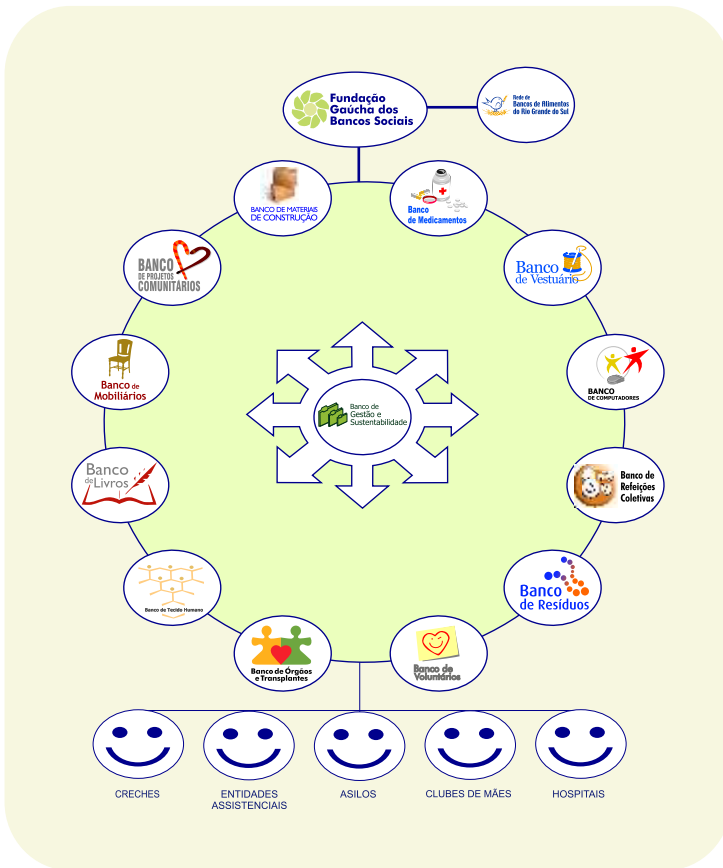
Fundação Gaúcha dos Bancos Sociais

Rede de Bancos de Alimentos do Rio Grande do Sul

BANCO DE MATERIAIS DE CONSTRUÇÃO

Banco de Medicamentos

BANCO DE PROJETOS COMUNITÁRIOS

Banco de Vestuário

Banco de Mobiliários

BANCO DE COMPUTADORES

Banco de Gestão e Sustentabilidade

Banco de Livros

Banco de Refeições Coletivas

Banco de Tecido Humano

Banco de Resíduos

Banco de Órgãos e Transplantes

Banco de Voluntários

CRECHES

ENTIDADES ASSISTENCIAIS

ASILOS

CLUBES DE MÃES

HOSPITAIS